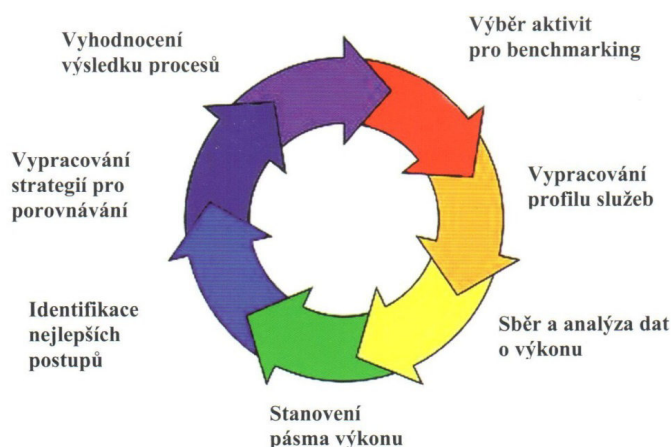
Výběr aktivit pro benchmarking

Vypracování profilu služeb

Sběr a analýza dat o výkonu

Stanovení pásma výkonu

Identifikace nejlepších postupů

Vypracování strategií pro porovnávání

Vyhodnocení výsledku procesů